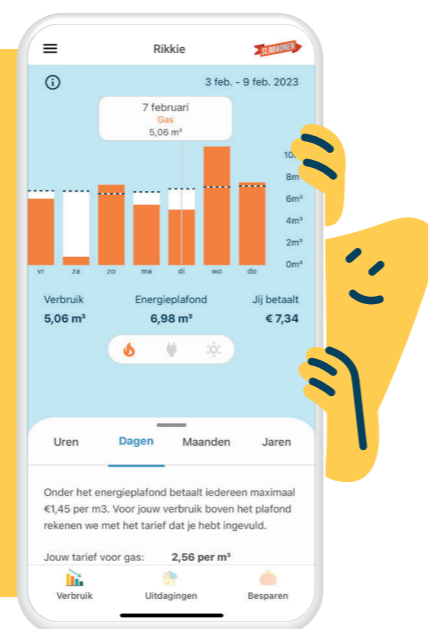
Rikkie

SLIMWONEN

3 feb. - 9 feb. 2023

7 februari
Gas
5,06 m³

10m³
8m³
6m³
4m³
2m³
0m³

vr za zo ma di wo do

Verbruik
5,06 m³

Energieplafond
6,98 m³

Jij betaalt
€ 7,34

Uren Dagen Maanden Jaren

Onder het energieplafond betaalt iedereen maximaal €1,45 per m3. Voor jouw verbruik boven het plafond rekenen we met het tarief dat je hebt ingevuld.

Jouw tarief voor gas: 2,56 per m³

Verbruik Uitdagingen Besparen